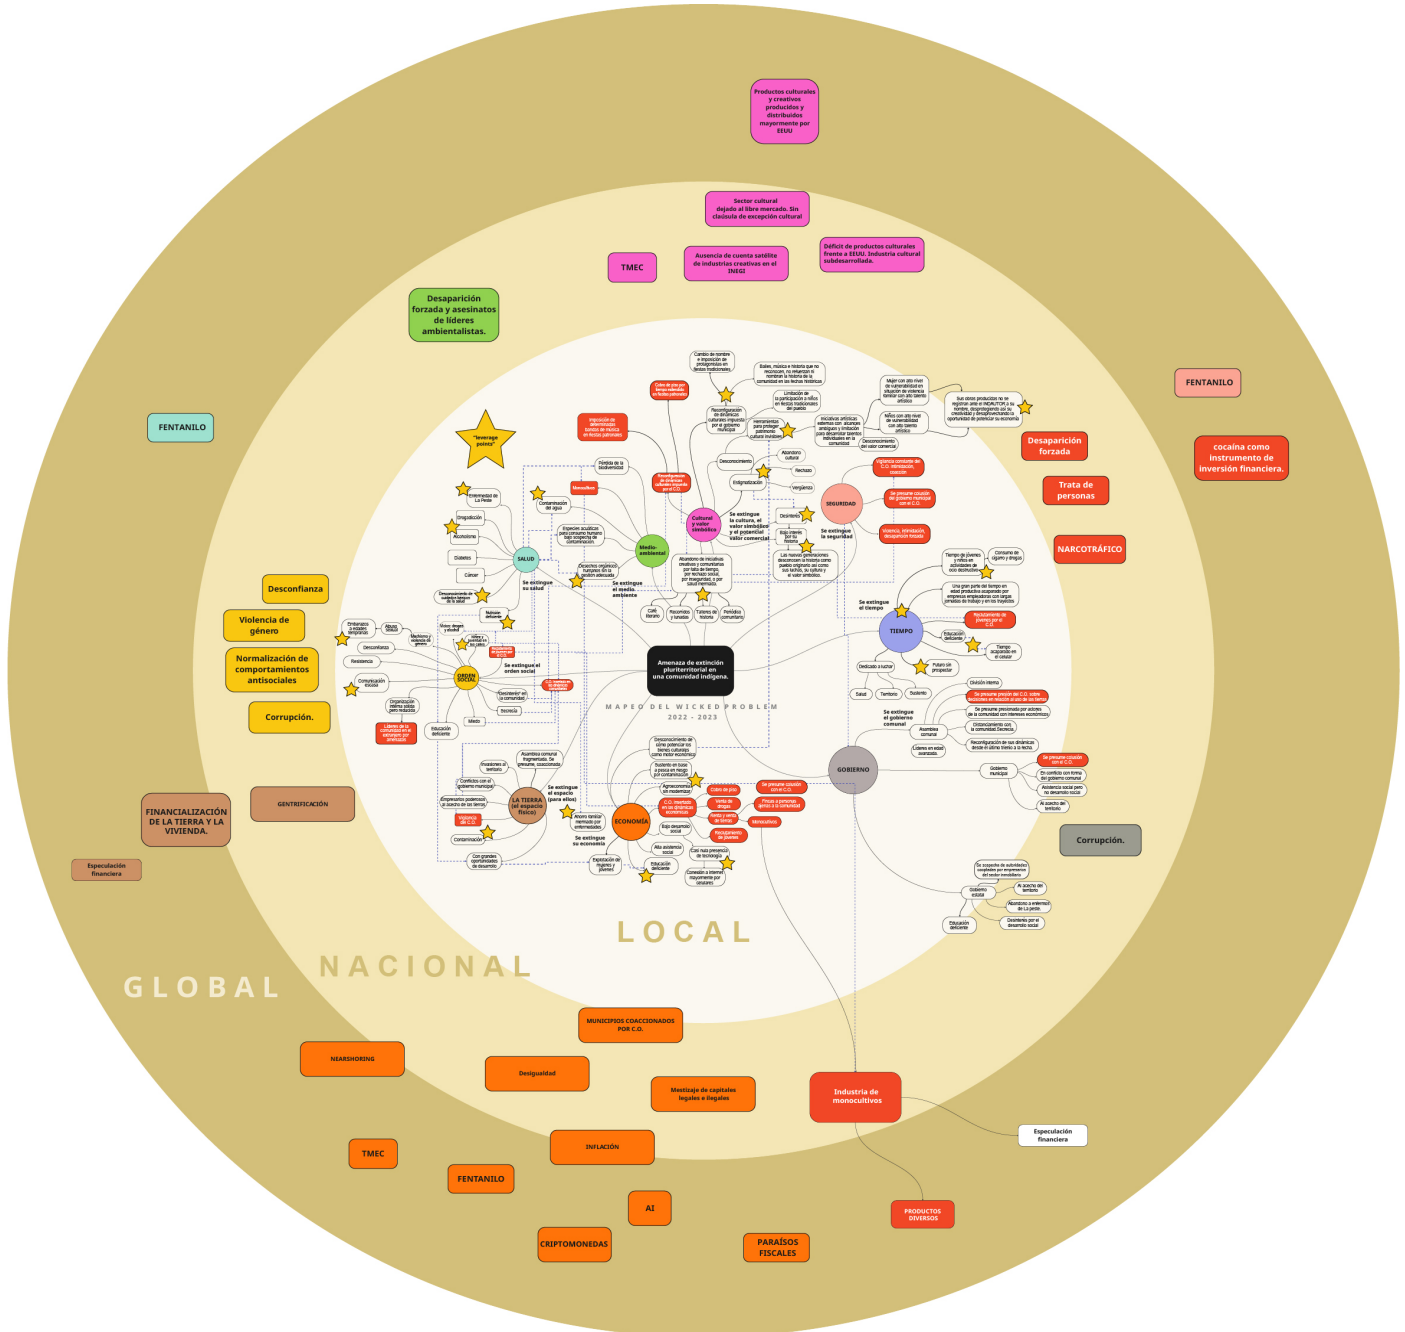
Productos culturales y creativos producidos y distribuidos mayormente por EEUU

Sector cultural dejado al libre mercado. Sin cláusula de excepción cultural

TMEC

Ausencia de cuenta satélite de industrias creativas en el INEGI

Déficit de productos culturales frente a EEUU. Industria cultural subdesarrollada.

Desaparición forzada y asesinatos de líderes ambientalistas.

FENTANILO

FENTANILO

cocaína como instrumento de inversión financiera.

Desaparición forzada

Trata de personas

NARCOTR�ÁFICO

"leverage points"

Desconfianza

Violencia de género

Normalización de comportamientos antisociales

Corrupción.

GENTRIFICACIÓN

FINANCIALIZACIÓN DE LA TIERRA Y LA VIVIENDA.

Especulación financiera

Corrupción.

SALUD

Se extingue su salud

Medio-ambiental

Se extingue el medio ambiente

Cultural y valor simbólico

Se extingue la cultura, el valor simbólico y el potencial valor comercial

SEGURIDAD

Se extingue la seguridad

TIEMPO

Se extingue el tiempo

ORDEN SOCIAL

Se extingue el orden social

Amenaza de extinción pluriterritorial en una comunidad indígena.

MAPEO DEL WICKED PROBLEM
2022 - 2023

LA TIERRA (el espacio físico)

Se extingue el espacio (para ellos)

ECONOMÍA

Se extingue su economía

GOBIERNO

Se extingue el gobierno comunal

LOCAL

NACIONAL

GLOBAL

MUNICIPIOS COACCIONADOS POR C.O.

NEARSHORING

Desigualdad

Mestizaje de capitales legales e ilegales

Industria de monocultivos

Especulación financiera

TMEC

INFLACIÓN

FENTANILO

AI

CRIPTOMONEDAS

PARAÍSOS FISCALES

PRODUCTOS DIVERSOS